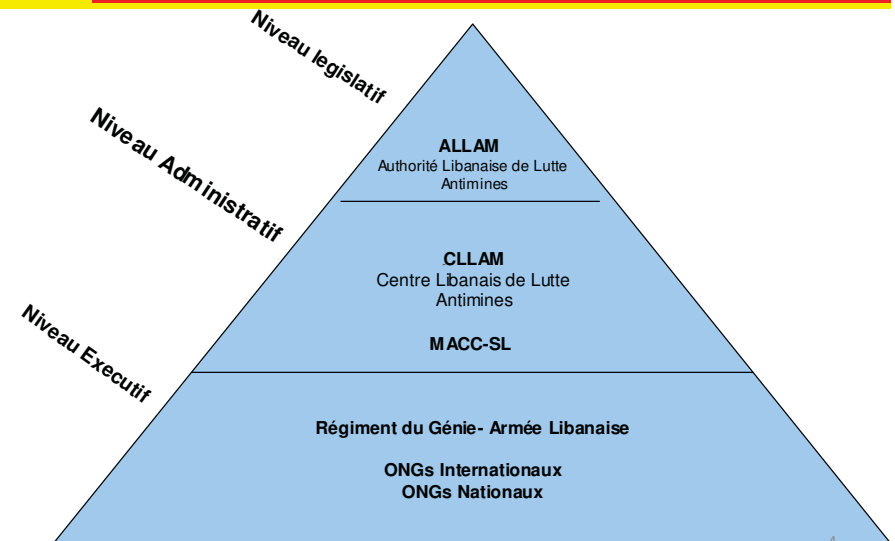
Niveau legislatif

Niveau Administratif

Niveau Executif

ALLAM
Authorité Libanaise de Lutte Antimines

CLLAM
Centre Libanais de Lutte Antimines

MACC-SL

Régiment du Génie- Armée Libanaise

ONGs Internationaux
ONGs Nationaux

4